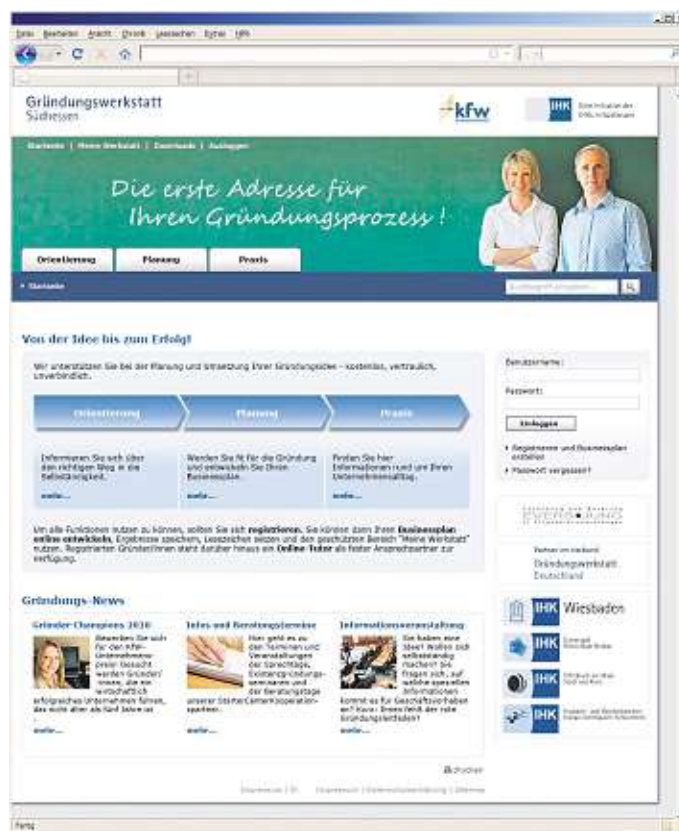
Datei Bearbeiten Ansicht Chronik Lesezeichen Extras Hilfe

Gründungswerkstatt
Südhessen

kfw

IHK

Startseite | Meine Werkstatt | Downloads | Ausloggen

Die erste Adresse für
Ihren Gründungsprozess!

Orientierung
Planung
Praxis

• Startseite

Von der Idee bis zum Erfolg!

Wir unterstützen Sie bei der Planung und Umsetzung Ihrer Gründungsidee – kostenlos, vertraulich, unverbindlich.

Orientierung
Planung
Praxis

Informieren Sie sich über den richtigen Weg in die Selbständigkeit.
mehr...

Wenden Sie fit für die Gründung und entwickeln Sie Ihren Businessplan.
mehr...

Finden Sie hier Informationen rund um Ihren Unternehmensalltag.
mehr...

Um alle Funktionen nutzen zu können, sollten Sie sich registrieren. Sie können dann Ihren Businessplan online entwickeln, Ergebnisse speichern, Lesezeichen setzen und den geschützten Bereich "Meine Werkstatt" nutzen. Registrierten GründerInnen steht darüber hinaus ein Online Tutor als fester Ansprechpartner zur Verfügung.

Benutzername:
Passwort:
Einloggen
• Registrieren und Businessplan erstellen
• Passwort vergessen?

Partner im Verbund
Gründungswerkstatt Deutschland

Gründungs-News

Gründer-Champions 2010
Bewerben Sie sich für den KfW-Unternehmerpreis! Gesucht werden Gründer/innen, die ein wirtschaftlich erfolgreiches Unternehmen führen, das nicht älter als fünf Jahre ist.
mehr...

Infos und Beratungstermine
Hier geht es zu den Terminen und Veranstaltungen der Sprechtage, Existenzgründungsseminare und der Beratungstage unserer StarterCenter-Kooperationspartner.
mehr...

Informationsveranstaltung
Sie haben eine Idee? Wollen sich selbständig machen? Sie fragen sich, auf welche speziellen Informationen kommt es für Geschäftsvorhaben an? Kurz: Ihnen fehlt der rote Gründungsleitfaden?
mehr...

IHK Wiesbaden
IHK
IHK
IHK

drucken

Fertig